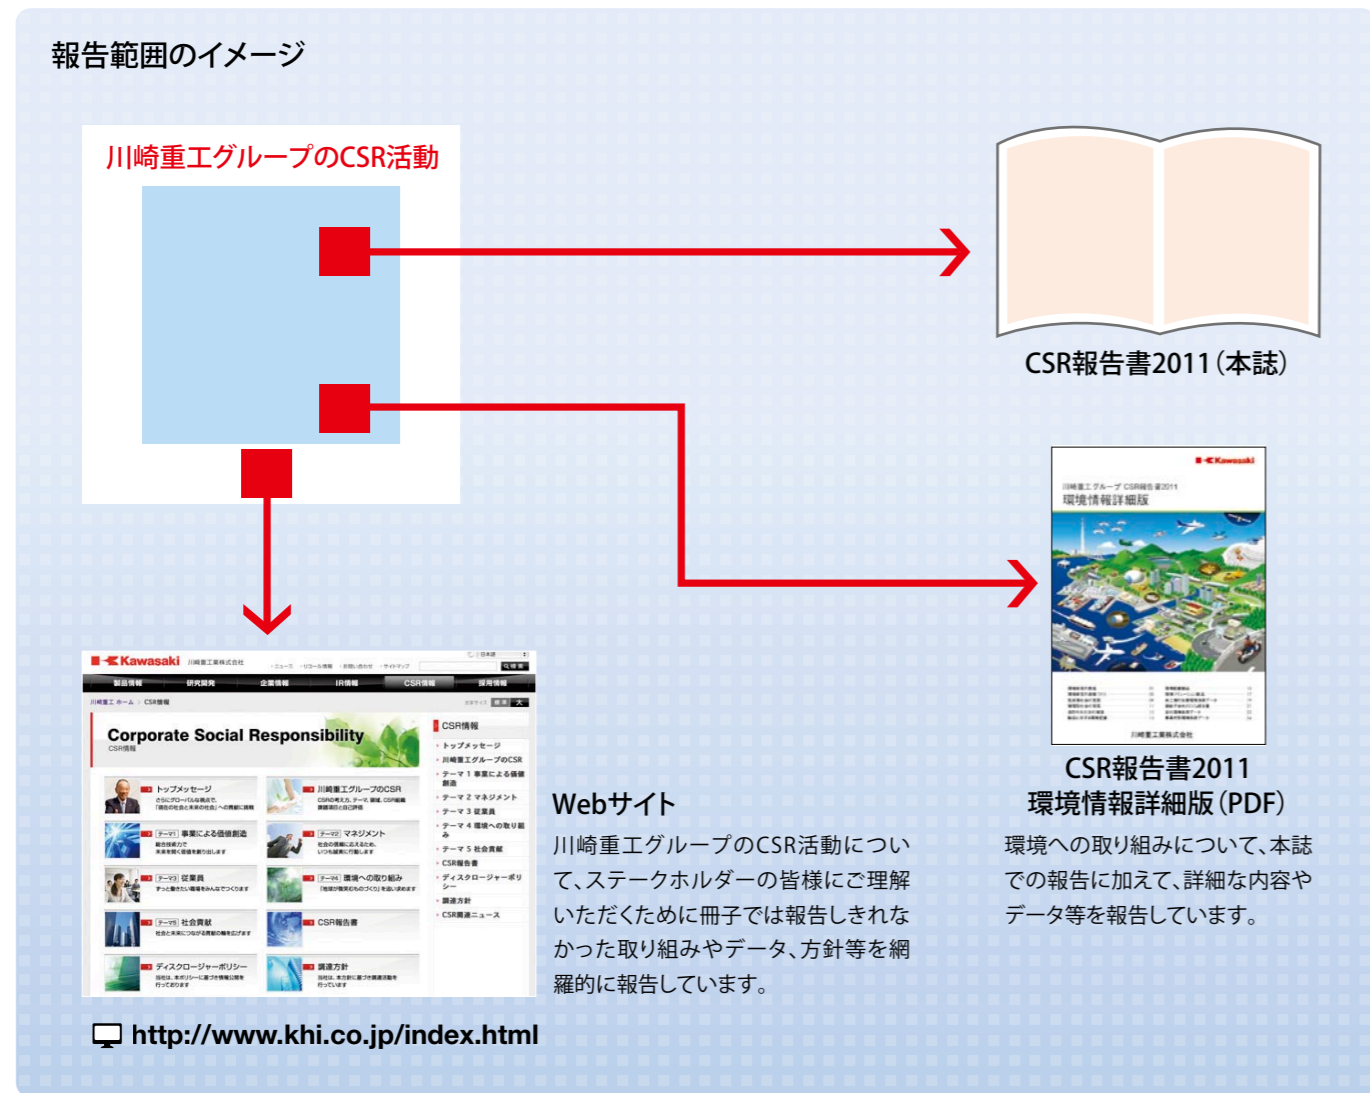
報告範囲のイメージ

川崎重工グループのCSR活動

CSR報告書2011（本誌）

川崎重工グループ CSR報告書2011
環境情報詳細版

川崎重工業株式会社

CSR報告書2011
環境情報詳細版（PDF）

環境への取り組みについて、本誌での報告に加えて、詳細な内容やデータ等を報告しています。

Kawasaki 川崎重工業株式会社

製品情報 研究開発 企業情報 IR情報 CSR情報 採用情報

Corporate Social Responsibility
CSR情報

トップメッセージ
川崎重工グループのCSR
事業による価値創造
マネジメント
従業員
環境への取り組み
社会貢献
CSR報告書
ディスクロージャーポリシー
調達方針

CSR情報
トップメッセージ
川崎重工グループのCSR
テーマ1 事業による価値創造
テーマ2 マネジメント
テーマ3 従業員
テーマ4 環境への取り組み
テーマ5 社会貢献
CSR報告書
ディスクロージャーポリシー
調達方針
CSR関連ニュース

Webサイト
川崎重工グループのCSR活動について、ステークホルダーの皆様にご理解いただくために冊子では報告しきれなかった取り組みやデータ、方針等を網羅的に報告しています。

http://www.khi.co.jp/index.html